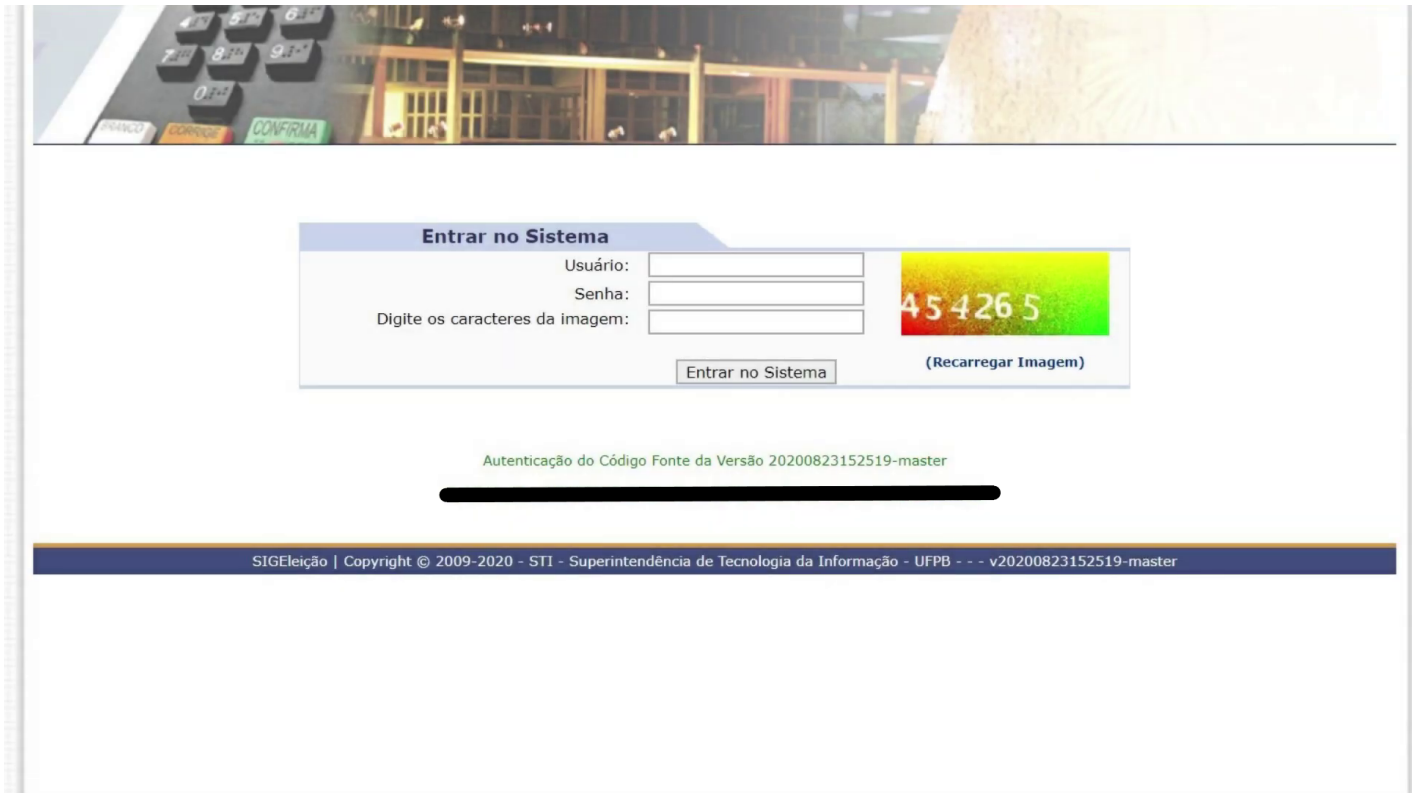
4 5 6
7 8 9
0
BRANCO CORRIGE CONFIRMA

Entrar no Sistema

Usuário:

Senha:

Digite os caracteres da imagem:

45 4265

(Recarregar Imagem)

Entrar no Sistema

Autenticação do Código Fonte da Versão 20200823152519-master

SIGEleição | Copyright © 2009-2020 - STI - Superintendência de Tecnologia da Informação - UFPB - - - v20200823152519-master